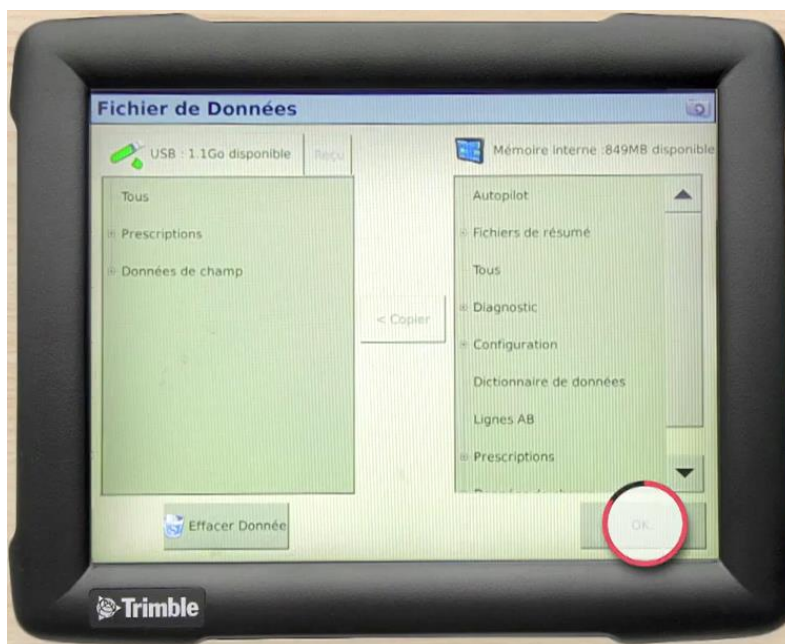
Fichier de Données

USB : 1.1Go disponible

Reçu

Tous

Prescriptions

Données de champ

< Copier

Mémoire interne :849MB disponible

Autopilot

Fichiers de résumé

Tous

Diagnostic

Configuration

Dictionnaire de données

Lignes AB

Prescriptions

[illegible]

Effacer Donnée

OK

Trimble